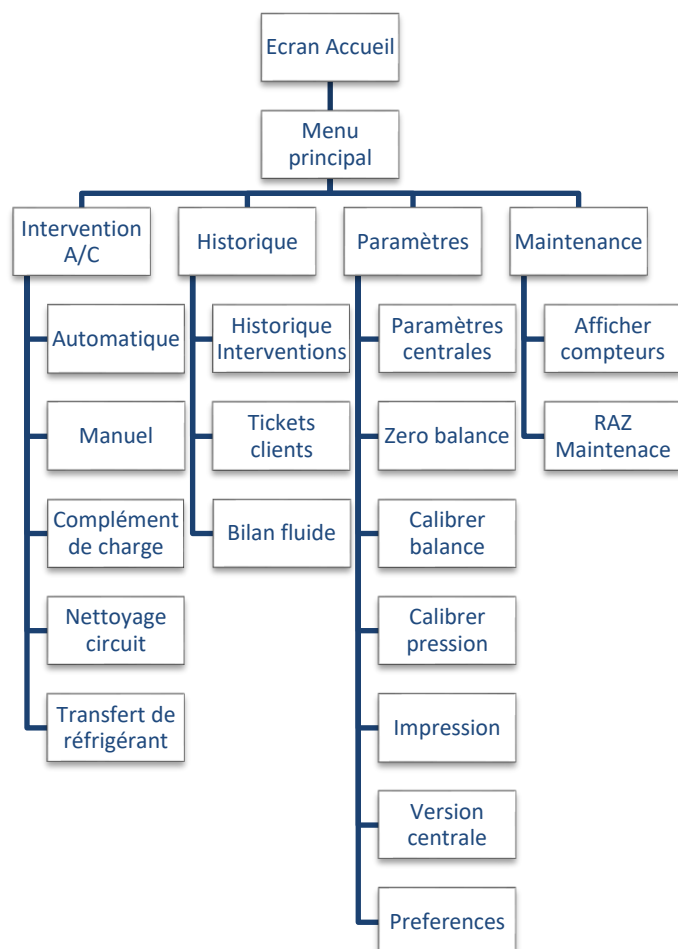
Ecran Accueil

Menu principal

Intervention A/C

Automatique

Manuel

Complément de charge

Nettoyage circuit

Transfert de réfrigérant

Historique

Historique Interventions

Tickets clients

Bilan fluide

Paramètres

Paramètres centrales

Zero balance

Calibrer balance

Calibrer pression

Impression

Version centrale

Preferences

Maintenance

Afficher compteurs

RAZ Maintenace